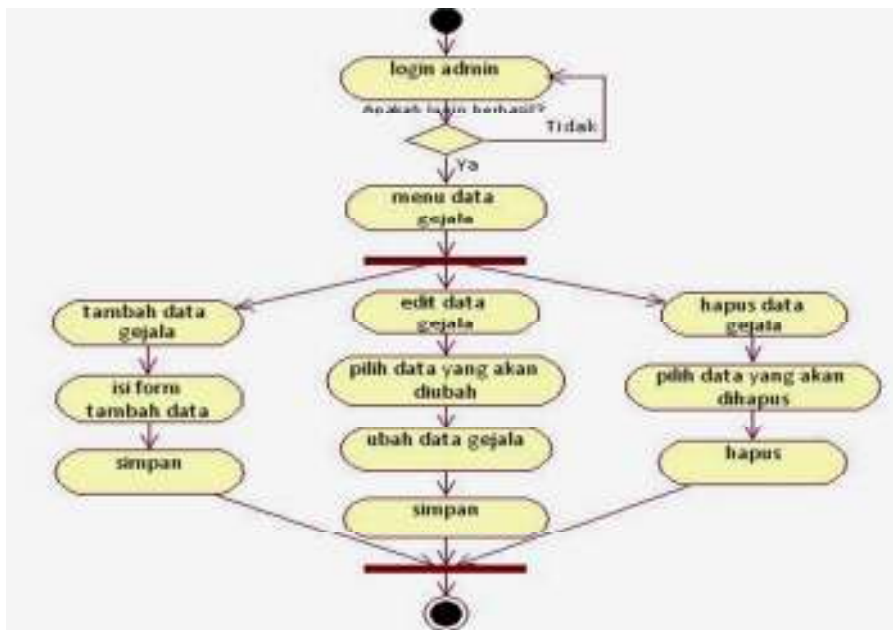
login admin

Apakah login berhasil?

Tidak

Ya

menu data gejala

tambah data gejala

edit data gejala

hapus data gejala

isi form tambah data

pilih data yang akan diubah

pilih data yang akan dihapus

ubah data gejala

simpan

hapus

simpan